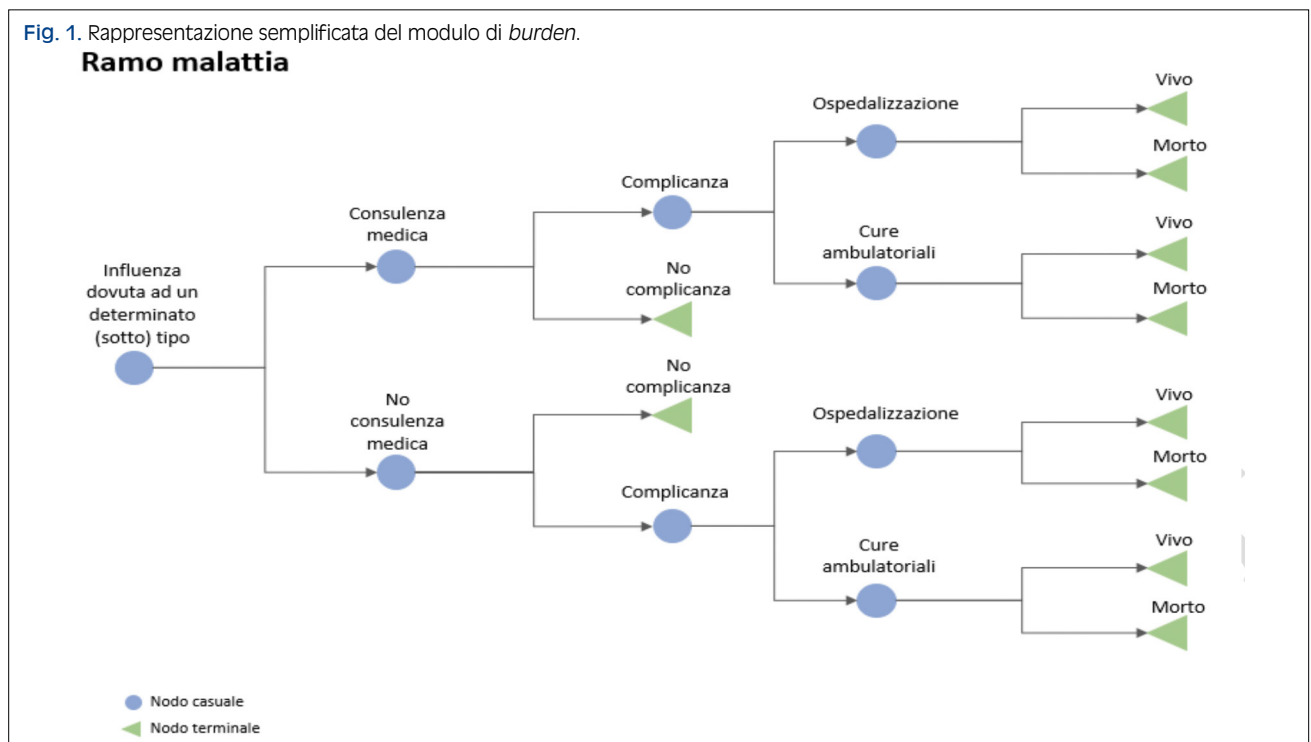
Fig. 1. Rappresentazione semplificata del modulo di *burden*.

Ramo malattia

Influenza dovuta ad un determinato (sotto) tipo

Consulenza medica

Complicanza

Ospedalizzazione

Vivo

Morto

Cure ambulatoriali

Vivo

Morto

No complicanza

No consulenza medica

No complicanza

Complicanza

Ospedalizzazione

Vivo

Morto

Cure ambulatoriali

Vivo

Morto

Nodo casuale

Nodo terminale